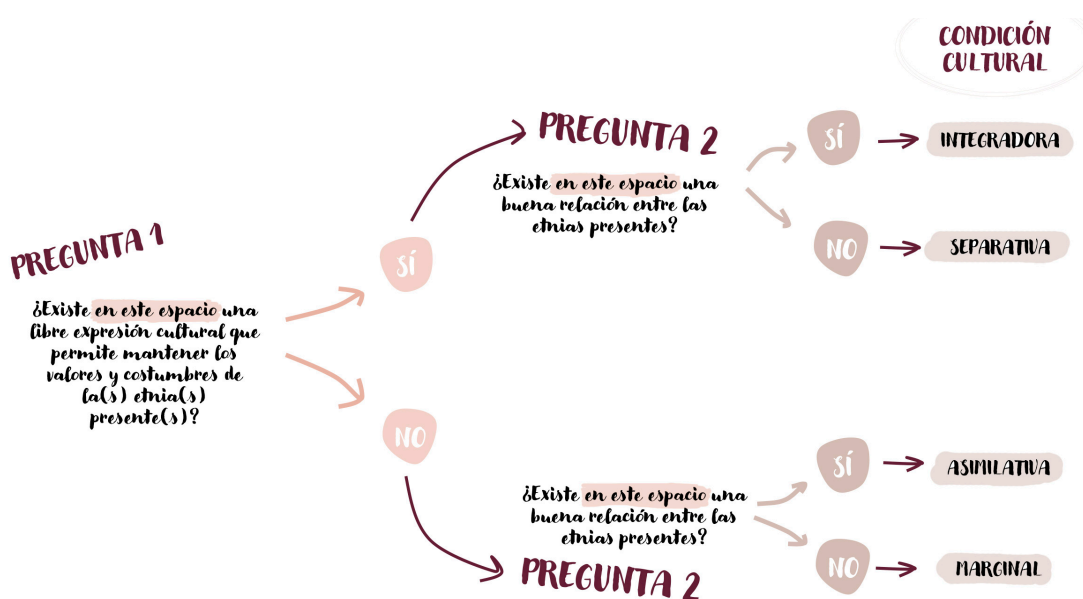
CONDICIÓN CULTURAL

PREGUNTA 1

¿Existe en este espacio una libre expresión cultural que permite mantener los valores y costumbres de la(s) etnia(s) presente(s)?

SÍ

PREGUNTA 2

¿Existe en este espacio una buena relación entre las etnias presentes?

SÍ

INTEGRADORA

NO

SEPARATIVA

NO

¿Existe en este espacio una buena relación entre las etnias presentes?

PREGUNTA 2

SÍ

ASIMILATIVA

NO

MARGINAL